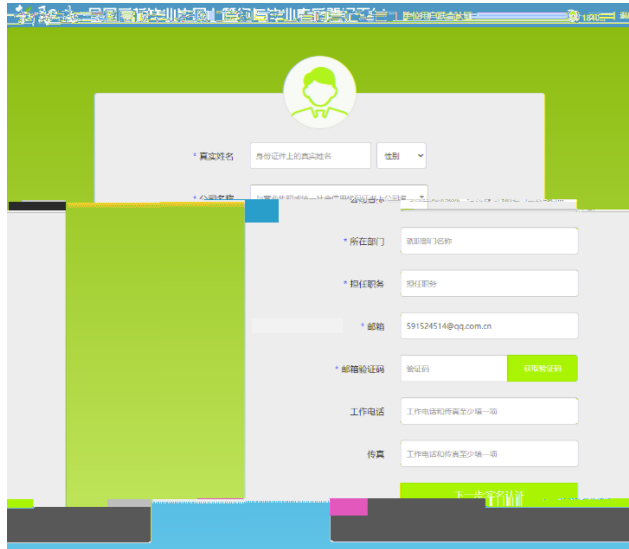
* 真实姓名 身份证件上的真实姓名 性别

* 公司名称

* 所在部门 填写部门名称

* 担任职务 担任职务

* 邮箱 591524514@qq.com.cn

* 邮箱验证码 验证码 获取验证码

工作电话 工作电话和传真至少填一项

传真 工作电话和传真至少填一项

下一步 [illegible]